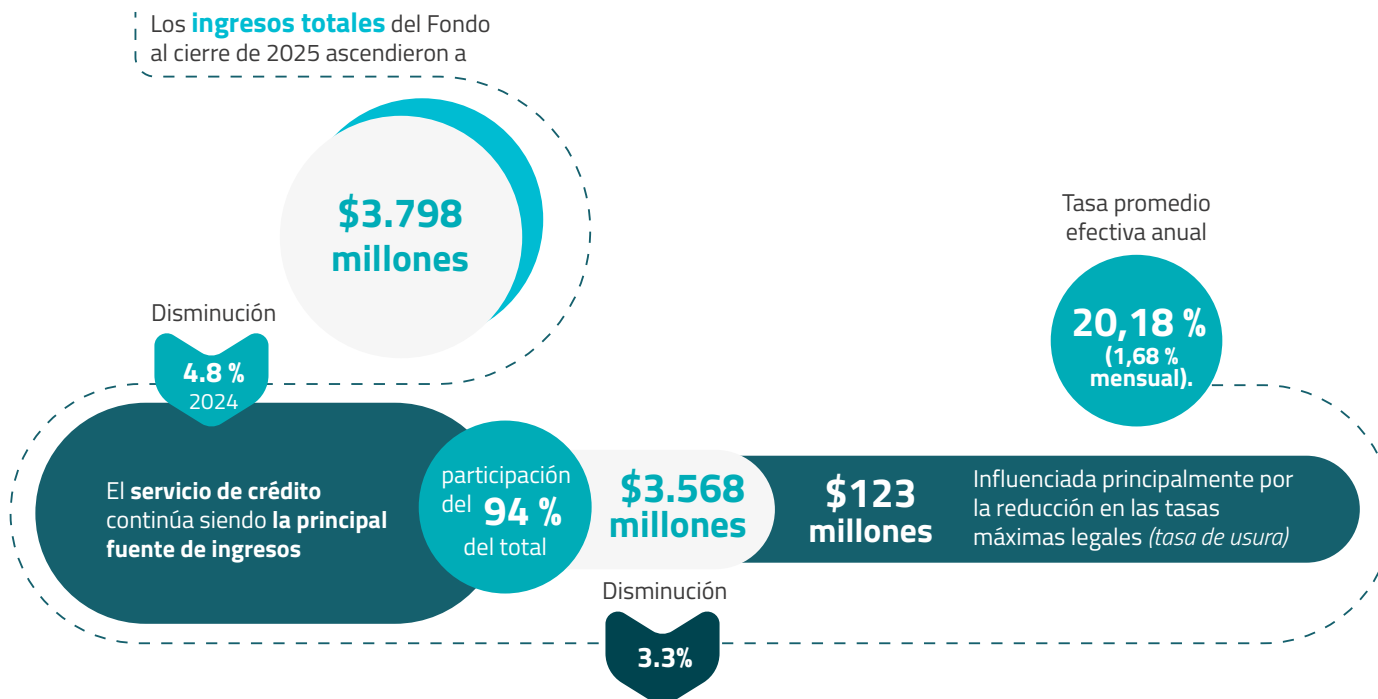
Los **ingresos totales** del Fondo al cierre de 2025 ascendieron a

$3.798 millones

Disminución

4.8 %
2024

Tasa promedio efectiva anual

20,18 %
(1,68 % mensual).

El **servicio de crédito** continúa siendo **la principal fuente de ingresos**

participación del 94 % del total

$3.568 millones

$123 millones

Influenciada principalmente por la reducción en las tasas máximas legales *(tasa de usura)*

Disminución

3.3%